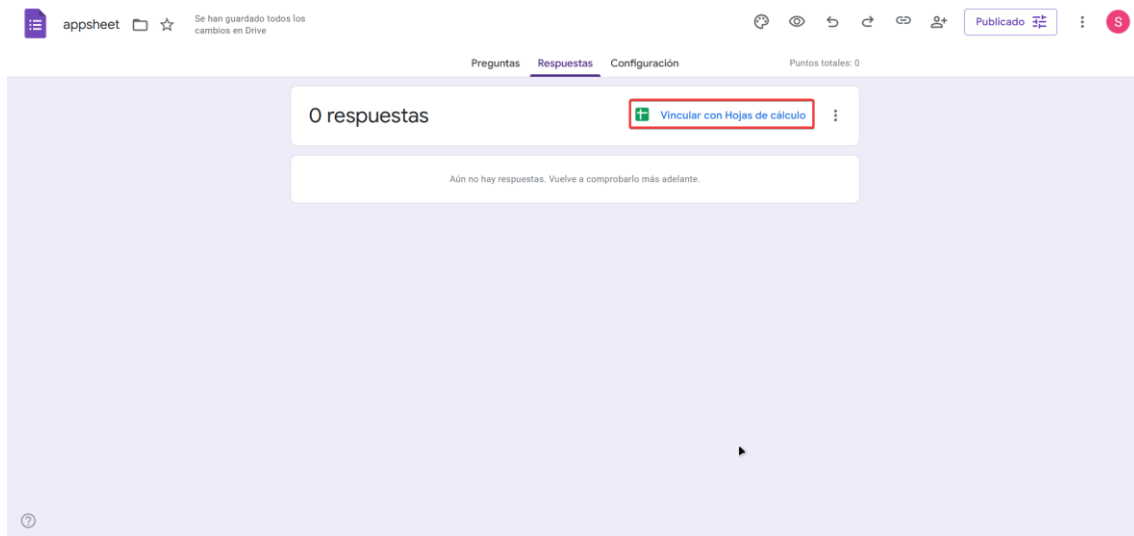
appsheet

Se han guardado todos los cambios en Drive

Publicado

S

Preguntas Respuestas Configuración

Puntos totales: 0

0 respuestas

Vincular con Hojas de cálculo

Aún no hay respuestas. Vuelve a comprobarlo más adelante.